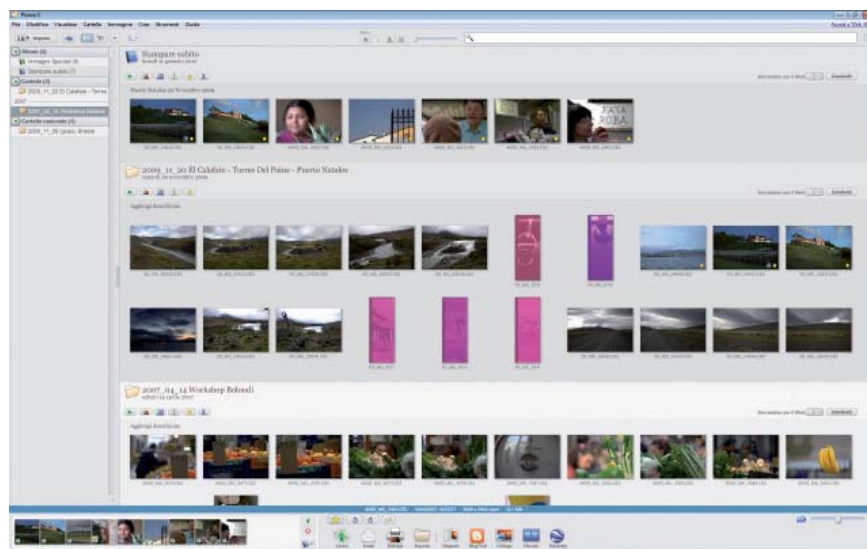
Picasa 3

File Modifica Visualizza Cartella Immagine Crea Strumenti Guida

Importa

Album (2)

Immagini Speciali (3)

Stampare subito (7)

Cartelle (3)

2009_11_20 El Calafate - Torres

2007

2007_04_14 Workshop Bolondi

Cartelle nascoste (1)

2009_11_30 Questo Wandi

Stampare subito

Puerto Natales 20 Novembre 2009

FATA ROBA

2009_11_20 El Calafate - Torres Del Paine - Puerto Natales

Aggiungi descrizione

2007_04_14 Workshop Bolondi

Aggiungi descrizione